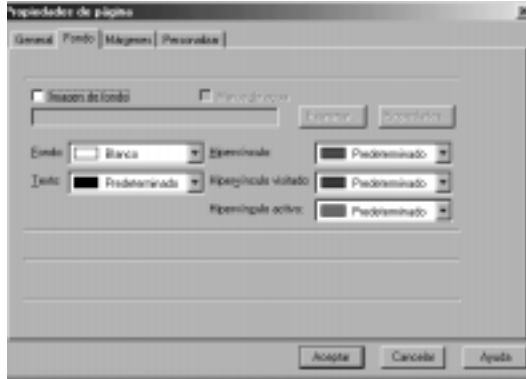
ropiedades de página

General | Fondo | Márgenes | Personalizar

Imagen de fondo
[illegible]
Examinar... | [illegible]

Fondo: Blanco
Texto: Predeterminado
Hipervínculo: Predeterminado
Hipervínculo visitado: Predeterminado
Hipervínculo activo: Predeterminado

Aceptar | Cancelar | Ayuda